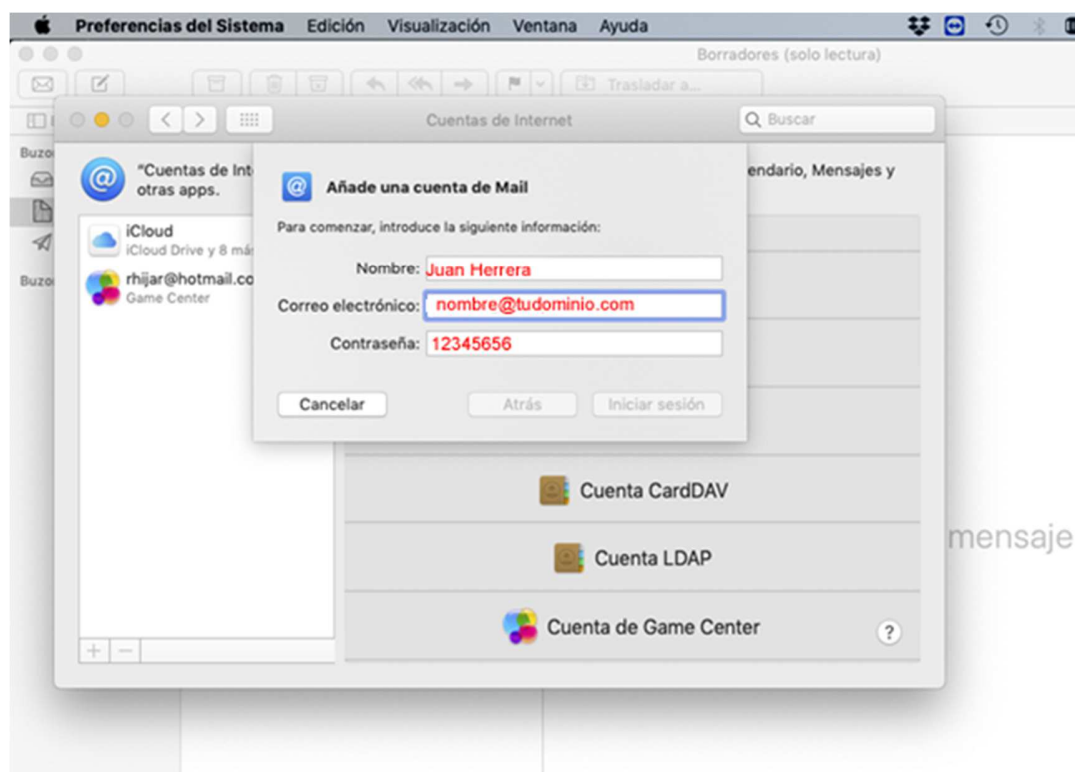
Preferencias del Sistema Edición Visualización Ventana Ayuda

Borradores (solo lectura)

Trasladar a...

Buzo

Buzo

Cuentas de Internet

Buscar

"Cuentas de Int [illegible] endario, Mensajes y otras apps.

iCloud
iCloud Drive y 8 más

rhijar@hotmail.co
Game Center

Añade una cuenta de Mail

Para comenzar, introduce la siguiente información:

Nombre: Juan Herrera

Correo electrónico: nombre@tudominio.com

Contraseña: 12345656

Cancelar

Atrás

Iniciar sesión

Cuenta CardDAV

Cuenta LDAP

Cuenta de Game Center

?

+ −

mensaje